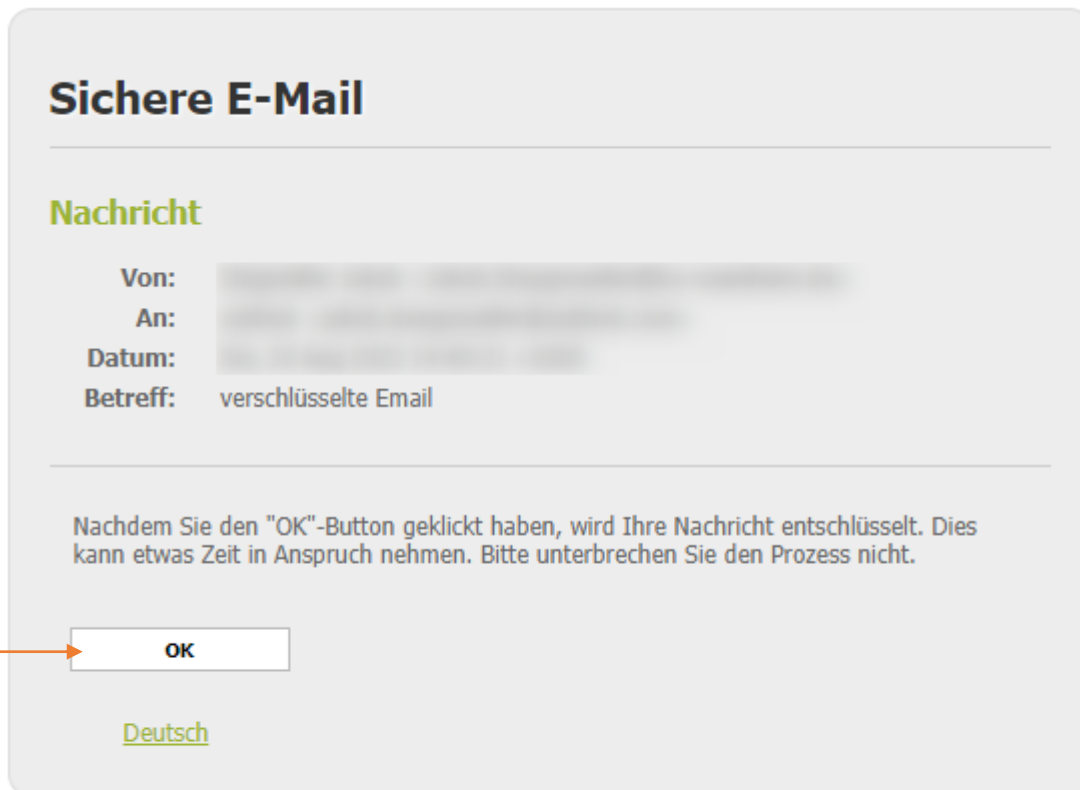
Sichere E-Mail

Nachricht

Von: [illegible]
An: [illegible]
Datum: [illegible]
Betreff: verschlüsselte Email

Nachdem Sie den "OK"-Button geklickt haben, wird Ihre Nachricht entschlüsselt. Dies kann etwas Zeit in Anspruch nehmen. Bitte unterbrechen Sie den Prozess nicht.

OK

Deutsch